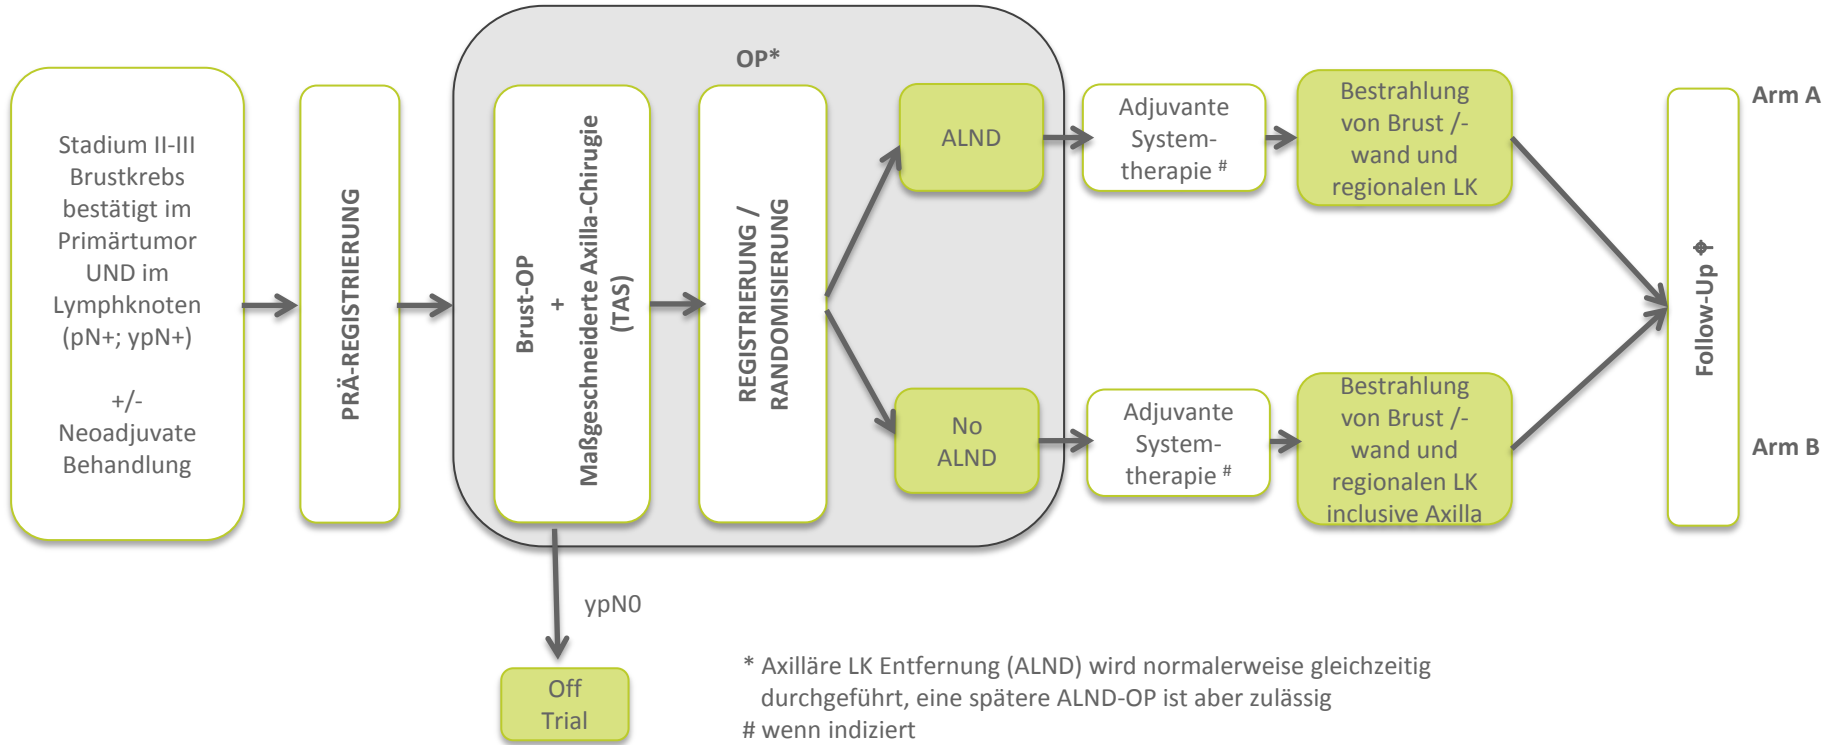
Stadium II-III Brustkrebs bestätigt im Primärtumor UND im Lymphknoten (pN+; ypN+)

+/-
Neoadjuvate Behandlung

PRÄ-REGISTRIERUNG

OP*

Brust-OP
+
Maßgeschneiderte Axilla-Chirugie (TAS)

REGISTRIERUNG / RANDOMISIERUNG

ALND

No ALND

Adjuvante System-therapie #

Adjuvante System-therapie #

Bestrahlung von Brust /-wand und regionalen LK

Bestrahlung von Brust /-wand und regionalen LK inclusive Axilla

Arm A

Arm B

Follow-Up ✦

ypN0

Off Trial

* Axilläre LK Entfernung (ALND) wird normalerweise gleichzeitig durchgeführt, eine spätere ALND-OP ist aber zulässig
# wenn indiziert